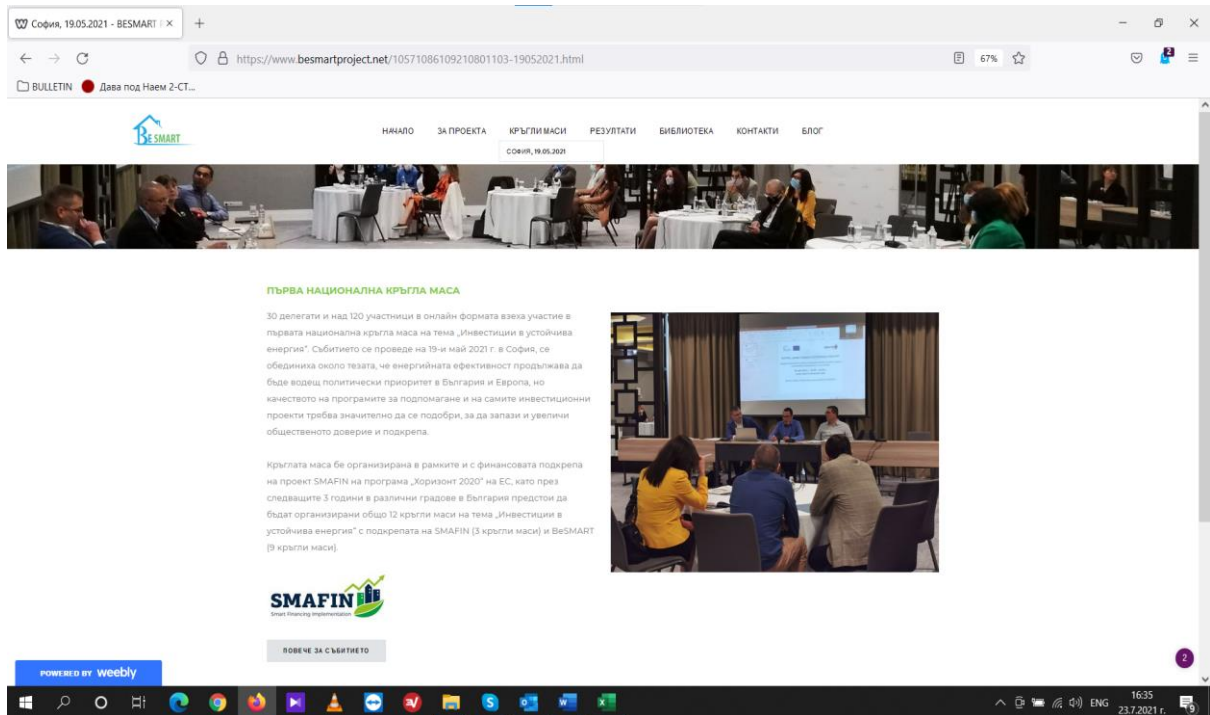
София, 19.05.2021 - BESMART ×

https://www.besmartproject.net/10571086109210801103-19052021.html

67%

BULLETIN   Дава под Наем 2-СТ...

BESMART

НАЧАЛО   ЗА ПРОЕКТА   КРЪГЛИ МАСИ   РЕЗУЛТАТИ   БИБЛИОТЕКА   КОНТАКТИ   БЛОГ

СОФИЯ, 19.05.2021

ПЪРВА НАЦИОНАЛНА КРЪГЛА МАСА

30 делегати и над 120 участници в онлайн формата взеха участие в първата национална кръгла маса на тема „Инвестиции в устойчива енергия". Събитието се проведе на 19-и май 2021 г. в София, се обединиха около тезата, че енергийната ефективност продължава да бъде водещ политически приоритет в България и Европа, но качеството на програмите за подпомагане и на самите инвестиционни проекти трябва значително да се подобри, за да запази и увеличи общественото доверие и подкрепа.

Кръглата маса бе организирана в рамките и с финансовата подкрепа на проект SMAFIN на програма „Хоризонт 2020" на ЕС, като през следващите 3 години в различни градове в България предстои да бъдат организирани общо 12 кръгли маси на тема „Инвестиции в устойчива енергия" с подкрепата на SMAFIN (3 кръгли маси) и BeSMART (9 кръгли маси).

SMAFIN
Smart Financing Implementation

ПОВЕЧЕ ЗА СЪБИТИЕТО

POWERED BY weebly

2

ENG   16:35   23.7.2021 г.